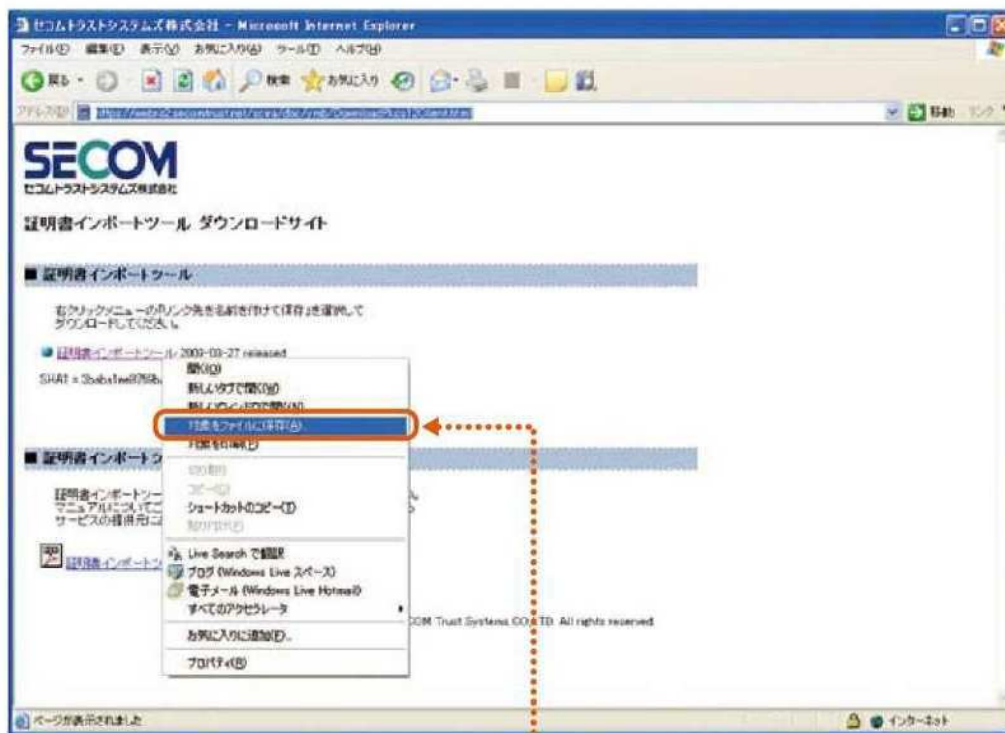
セコムトラストシステムズ株式会社 - Microsoft Internet Explorer

ファイル(F) 編集(E) 表示(V) お気に入り(A) ツール(T) ヘルプ(H)

戻る · 検索 お気に入り

アドレス(D) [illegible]

移動 リンク

SECOM
セコムトラストシステムズ株式会社

証明書インポートツール ダウンロードサイト

■ 証明書インポートツール

右クリックメニューの「リンク先を名前を付けて保存」を選択して
ダウンロードしてください。

証明書インポートツール 2009-03-27 released

SHA1 = 3bab1ee8768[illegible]

開く(O)
新しいタブで開く(W)
新しいウィンドウで開く(N)
対象をファイルに保存(A)...
対象を印刷(P)
切り取り
コピー(C)
ショートカットのコピー(T)
貼り付け(P)
Live Search で翻訳
ブログ (Windows Live スペース)
電子メール (Windows Live Hotmail)
すべてのアクセラレータ
お気に入りに追加(F)...
プロパティ(R)

■ 証明書インポートツ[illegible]

証明書インポートツー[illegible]
マニュアルについて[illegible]
サービスの提供元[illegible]

証明書インポートツ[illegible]

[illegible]COM Trust Systems CO.,LTD. All rights reserved.

ページが表示されました

インターネット